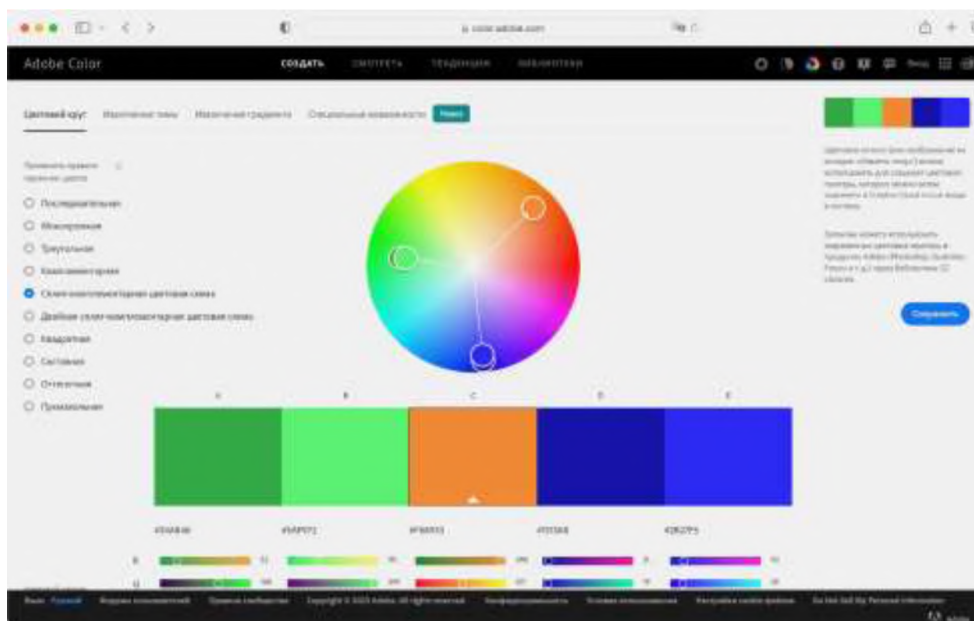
color.adobe.com

Adobe Color

СОЗДАТЬ СМОТРЕТЬ ТЕНДЕНЦИИ БИБЛИОТЕКИ

Цветовой круг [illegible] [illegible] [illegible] Новое

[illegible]

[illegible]

Последовательная

Монохромная

Треугольная

Комплементарная

Сплит-комплементарная цветовая схема

Двойная сплит-комплементарная цветовая схема

Квадратная

Составная

Оттеночная

Произвольная

A B C D E

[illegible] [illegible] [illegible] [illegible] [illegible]

Сохранить

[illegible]